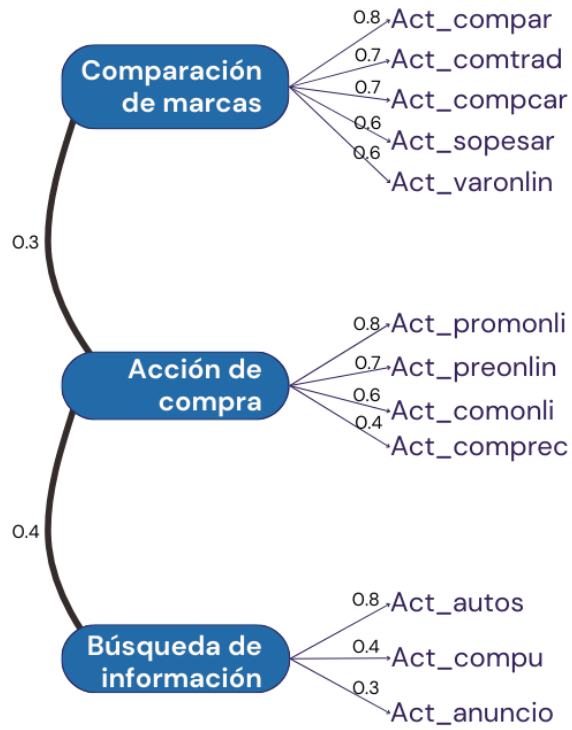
Comparación de marcas

0.8 Act_compar
0.7 Act_comtrad
0.7 Act_compcar
0.6 Act_sopesar
0.6 Act_varonlin

0.3

Acción de compra

0.8 Act_promonli
0.7 Act_preonlin
0.6 Act_comonli
0.4 Act_comprec

0.4

Búsqueda de información

0.8 Act_autos
0.4 Act_compu
0.3 Act_anuncio